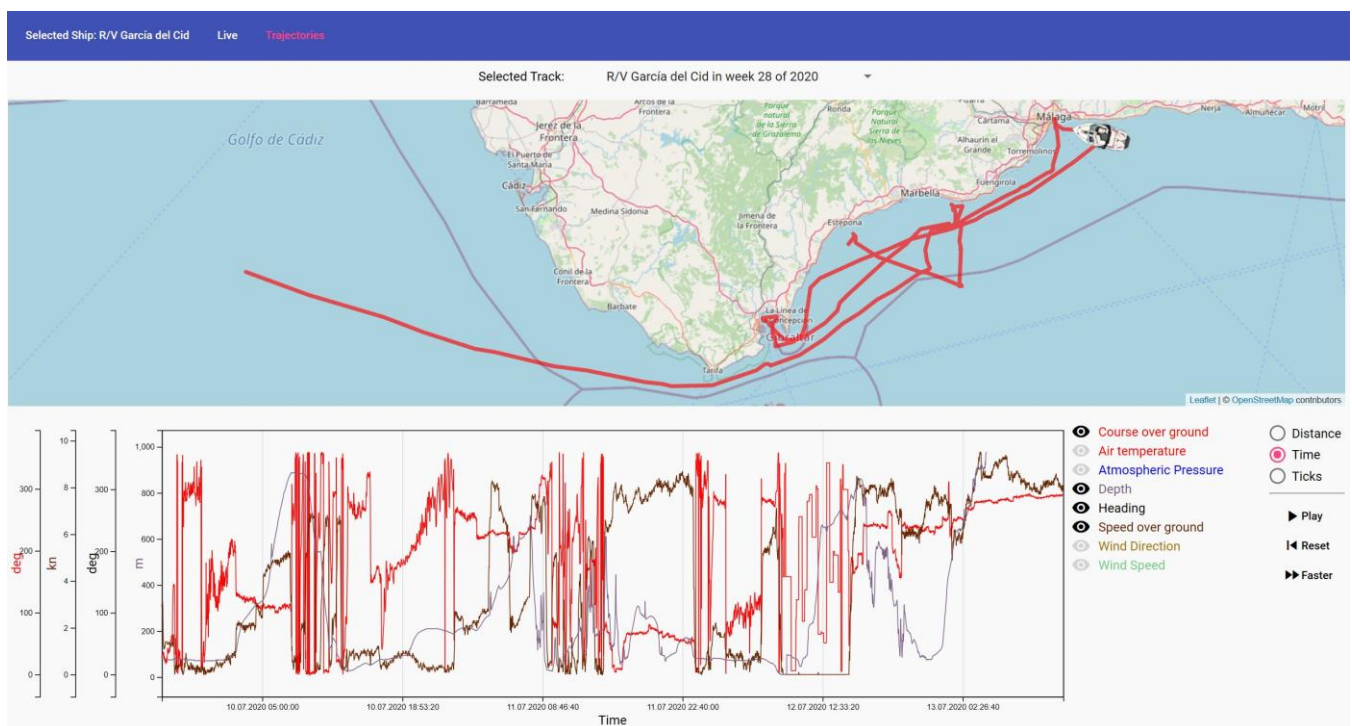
Selected Ship: R/V García del Cid Live Trajectories

Selected Track: R/V García del Cid in week 28 of 2020

Golfo de Cádiz
Barrameda
Arcos de la Frontera
Jerez de la Frontera
El Puerto de Santa María
Cádiz
San Fernando
Medina Sidonia
Conil de la Frontera
Barbate
Tarifa
Parque natural de la Sierra de Grazalema
Ronda
Parque Natural Sierra de las Nieves
Jimena de la Frontera
Estepona
Marbella
Fuengirola
Alhaurín el Grande
Torremolinos
Cártama
Málaga
Nerja
Almuñécar
Motril
La Línea de la Concepción
Gibraltar

Leaflet | © OpenStreetMap contributors

deg kn deg m
0 100 200 300
0 2 4 6 8 10
0 100 200 300
0 200 400 600 800 1,000

10.07.2020 05:00:00
10.07.2020 18:53:20
11.07.2020 08:46:40
11.07.2020 22:40:00
12.07.2020 12:33:20
13.07.2020 02:26:40
Time

Course over ground
Air temperature
Atmospheric Pressure
Depth
Heading
Speed over ground
Wind Direction
Wind Speed

Distance
Time
Ticks

Play
Reset
Faster